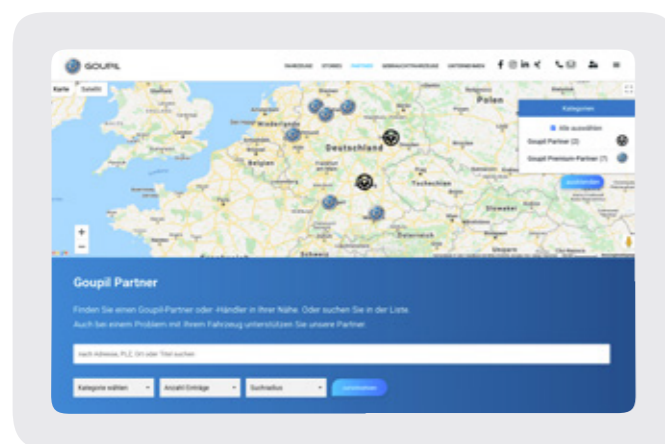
GOUPIL

FAHRZEUGE STORIES PARTNER GEBRAUCHTFAHRZEUGE UNTERNEHMEN

Karte Satellit

Niederlande
Polen
Deutschland
Belgien
Tschechien
Slowakei
Schweiz

Kategorien
Alle auswählen
Goupil Partner (2)
Goupil Premium-Partner (7)

Goupil Partner

Finden Sie einen Goupil-Partner oder -Händler in Ihrer Nähe. Oder suchen Sie in der Liste.
Auch bei einem Problem mit Ihrem Fahrzeug unterstützen Sie unsere Partner.

nach Adresse, PLZ, Ort oder Titel suchen

Kategorie wählen
Anzahl Einträge
Suchradius
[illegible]